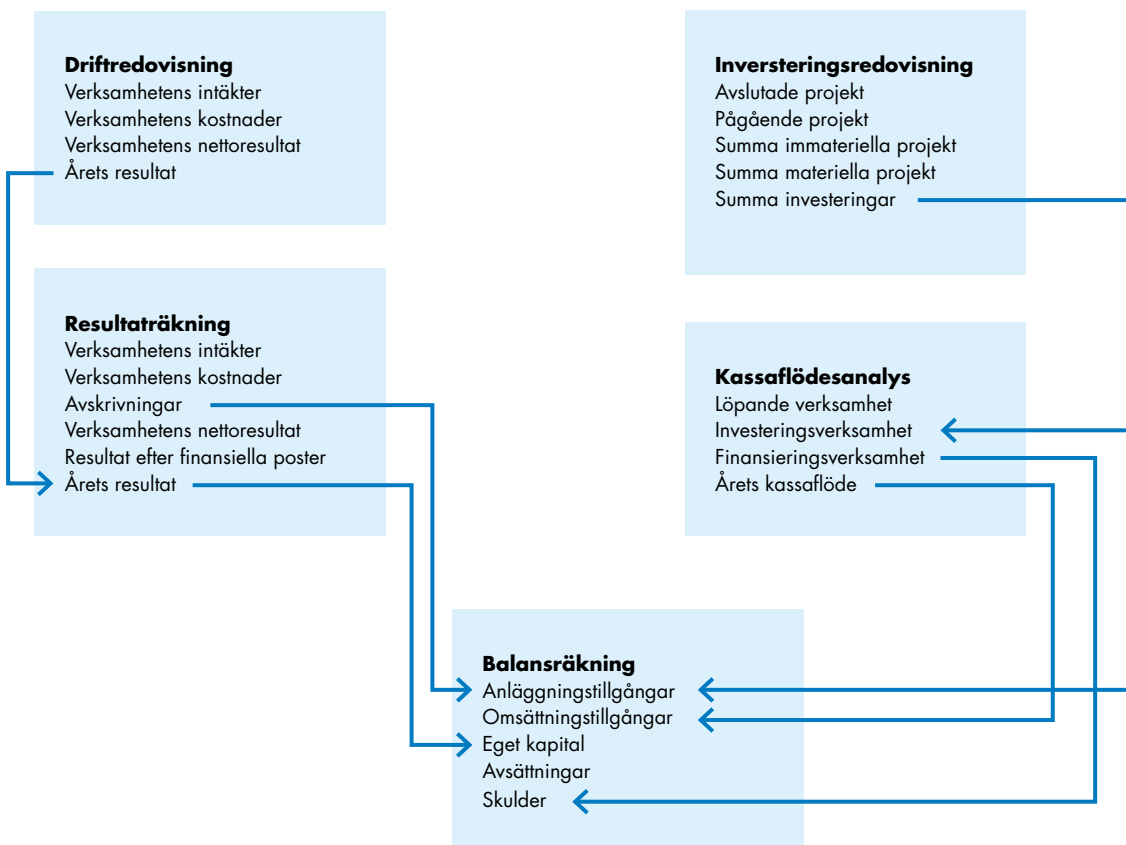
**Driftredovisning**
Verksamhetens intäkter
Verksamhetens kostnader
Verksamhetens nettoresultat
Årets resultat

**Resultaträkning**
Verksamhetens intäkter
Verksamhetens kostnader
Avskrivningar
Verksamhetens nettoresultat
Resultat efter finansiella poster
Årets resultat

**Investeringsredovisning**
Avslutade projekt
Pågående projekt
Summa immateriella projekt
Summa materiella projekt
Summa investeringar

**Kassaflödesanalys**
Löpande verksamhet
Investeringsverksamhet
Finansieringsverksamhet
Årets kassaflöde

**Balansräkning**
Anläggningstillgångar
Omsättningstillgångar
Eget kapital
Avsättningar
Skulder